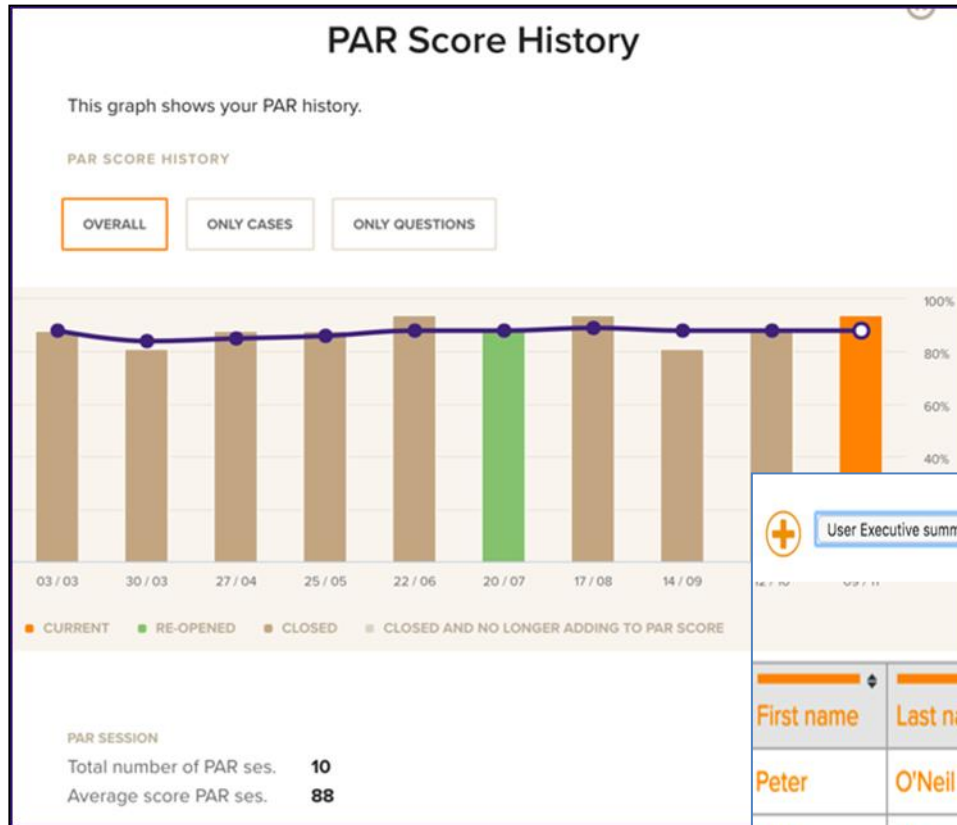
PAR Score History

This graph shows your PAR history.

PAR SCORE HISTORY

OVERALL
ONLY CASES
ONLY QUESTIONS

100%
80%
60%
40%

03 / 03
30 / 03
27 / 04
25 / 05
22 / 06
20 / 07
17 / 08
14 / 09
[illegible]
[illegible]

CURRENT
RE-OPENED
CLOSED
CLOSED AND NO LONGER ADDING TO PAR SCORE

PAR SESSION
Total number of PAR ses. 10
Average score PAR ses. 88

User Executive summ

| First name | Last na |
|---|---|
| Peter | O'Neil |